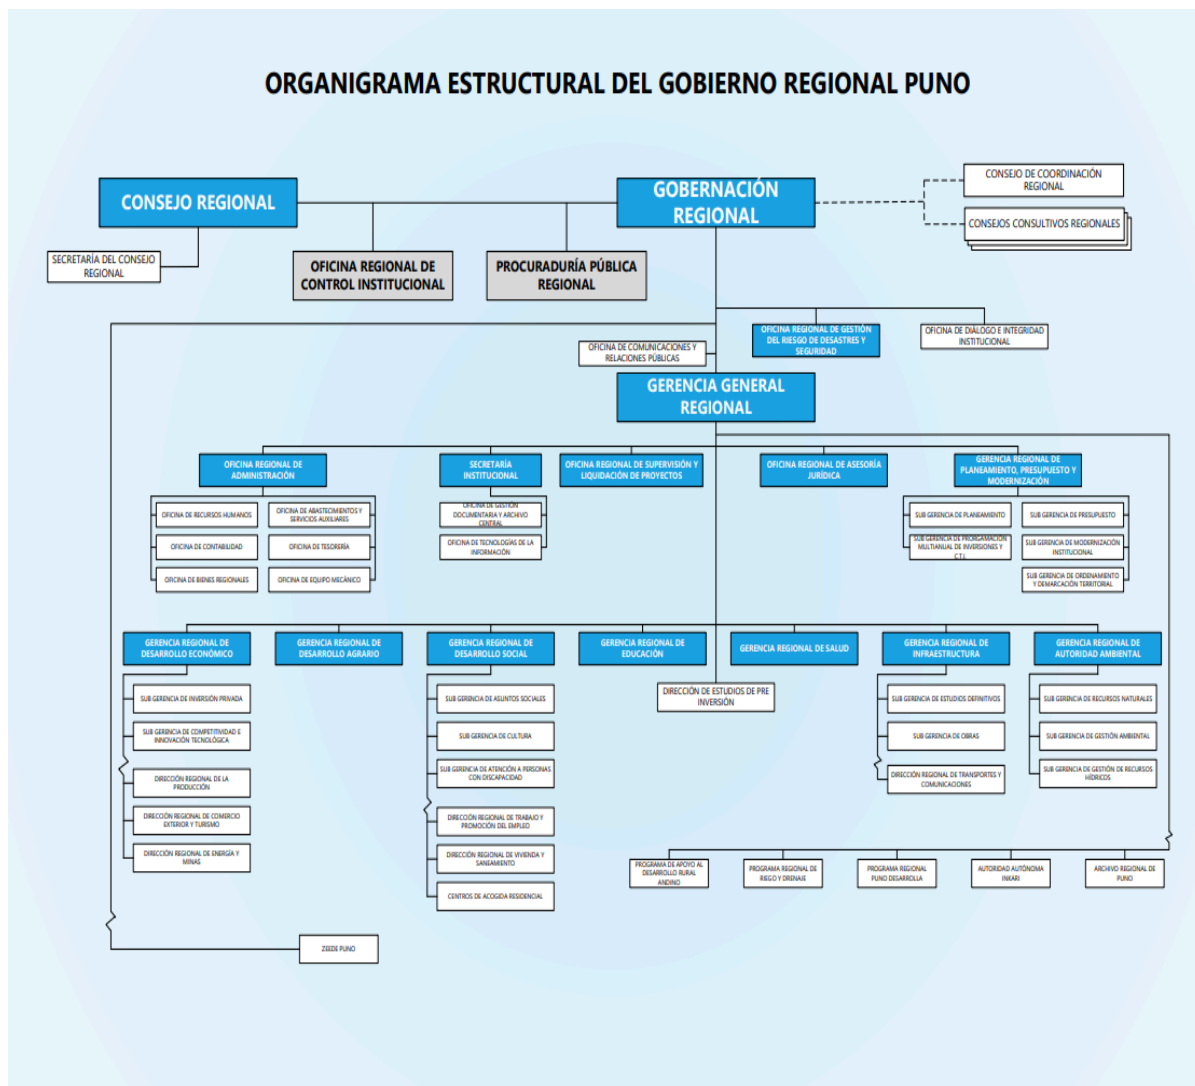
ORGANIGRAMA ESTRUCTURAL DEL GOBIERNO REGIONAL PUNO

CONSEJO REGIONAL

SECRETARÍA DEL CONSEJO REGIONAL

OFICINA REGIONAL DE CONTROL INSTITUCIONAL

PROCURADURÍA PÚBLICA REGIONAL

GOBERNACIÓN REGIONAL

CONSEJO DE COORDINACIÓN REGIONAL

CONSEJOS CONSULTIVOS REGIONALES

OFICINA REGIONAL DE GESTIÓN DEL RIESGO DE DESASTRES Y SEGURIDAD

OFICINA DE DIÁLOGO E INTEGRIDAD INSTITUCIONAL

OFICINA DE COMUNICACIONES Y RELACIONES PÚBLICAS

GERENCIA GENERAL REGIONAL

OFICINA REGIONAL DE ADMINISTRACIÓN

OFICINA DE RECURSOS HUMANOS

OFICINA DE ABASTECIMIENTOS Y SERVICIOS AUXILIARES

OFICINA DE CONTABILIDAD

OFICINA DE TESORERÍA

OFICINA DE BIENES REGIONALES

OFICINA DE EQUIPO MECÁNICO

SECRETARÍA INSTITUCIONAL

OFICINA DE GESTIÓN DOCUMENTARIA Y ARCHIVO CENTRAL

OFICINA DE TECNOLOGÍAS DE LA INFORMACIÓN

OFICINA REGIONAL DE SUPERVISIÓN Y LIQUIDACIÓN DE PROYECTOS

OFICINA REGIONAL DE ASESORÍA JURÍDICA

GERENCIA REGIONAL DE PLANEAMIENTO, PRESUPUESTO Y MODERNIZACIÓN

SUB GERENCIA DE PLANEAMIENTO

SUB GERENCIA DE PRESUPUESTO

SUB GERENCIA DE PROGRAMACIÓN MULTIANUAL DE INVERSIONES Y C.T.I.

SUB GERENCIA DE MODERNIZACIÓN INSTITUCIONAL

SUB GERENCIA DE ORDENAMIENTO Y DEMARCACIÓN TERRITORIAL

GERENCIA REGIONAL DE DESARROLLO ECONÓMICO

SUB GERENCIA DE INVERSIÓN PRIVADA

SUB GERENCIA DE COMPETITIVIDAD E INNOVACIÓN TECNOLÓGICA

DIRECCIÓN REGIONAL DE LA PRODUCCIÓN

DIRECCIÓN REGIONAL DE COMERCIO EXTERIOR Y TURISMO

DIRECCIÓN REGIONAL DE ENERGÍA Y MINAS

GERENCIA REGIONAL DE DESARROLLO AGRARIO

GERENCIA REGIONAL DE DESARROLLO SOCIAL

SUB GERENCIA DE ASUNTOS SOCIALES

SUB GERENCIA DE CULTURA

SUB GERENCIA DE ATENCIÓN A PERSONAS CON DISCAPACIDAD

DIRECCIÓN REGIONAL DE TRABAJO Y PROMOCIÓN DEL EMPLEO

DIRECCIÓN REGIONAL DE VIVIENDA Y SANEAMIENTO

CENTROS DE ACOGIDA RESIDENCIAL

GERENCIA REGIONAL DE EDUCACIÓN

DIRECCIÓN DE ESTUDIOS DE PRE INVERSIÓN

GERENCIA REGIONAL DE SALUD

GERENCIA REGIONAL DE INFRAESTRUCTURA

SUB GERENCIA DE ESTUDIOS DEFINITIVOS

SUB GERENCIA DE OBRAS

DIRECCIÓN REGIONAL DE TRANSPORTES Y COMUNICACIONES

GERENCIA REGIONAL DE AUTORIDAD AMBIENTAL

SUB GERENCIA DE RECURSOS NATURALES

SUB GERENCIA DE GESTIÓN AMBIENTAL

SUB GERENCIA DE GESTIÓN DE RECURSOS HÍDRICOS

PROGRAMA DE APOYO AL DESARROLLO RURAL ANDINO

PROGRAMA REGIONAL DE RIEGO Y DRENAJE

PROGRAMA REGIONAL PUNO DESARROLLA

AUTORIDAD AUTÓNOMA INKARI

ARCHIVO REGIONAL DE PUNO

ZEEDE PUNO